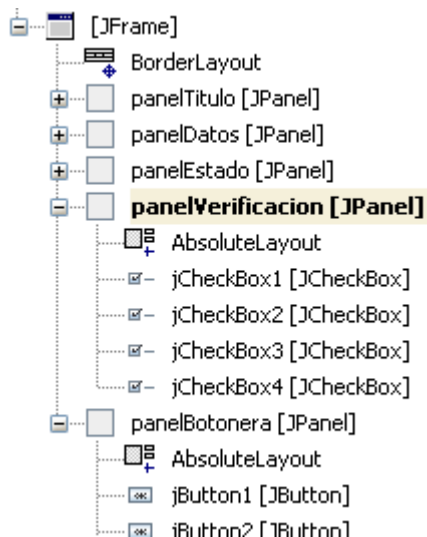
[JFrame]
BorderLayout
panelTitulo [JPanel]
panelDatos [JPanel]
panelEstado [JPanel]
panelVerificacion [JPanel]
AbsoluteLayout
jCheckBox1 [JCheckBox]
jCheckBox2 [JCheckBox]
jCheckBox3 [JCheckBox]
jCheckBox4 [JCheckBox]
panelBotonera [JPanel]
AbsoluteLayout
jButton1 [JButton]
jButton2 [JButton]